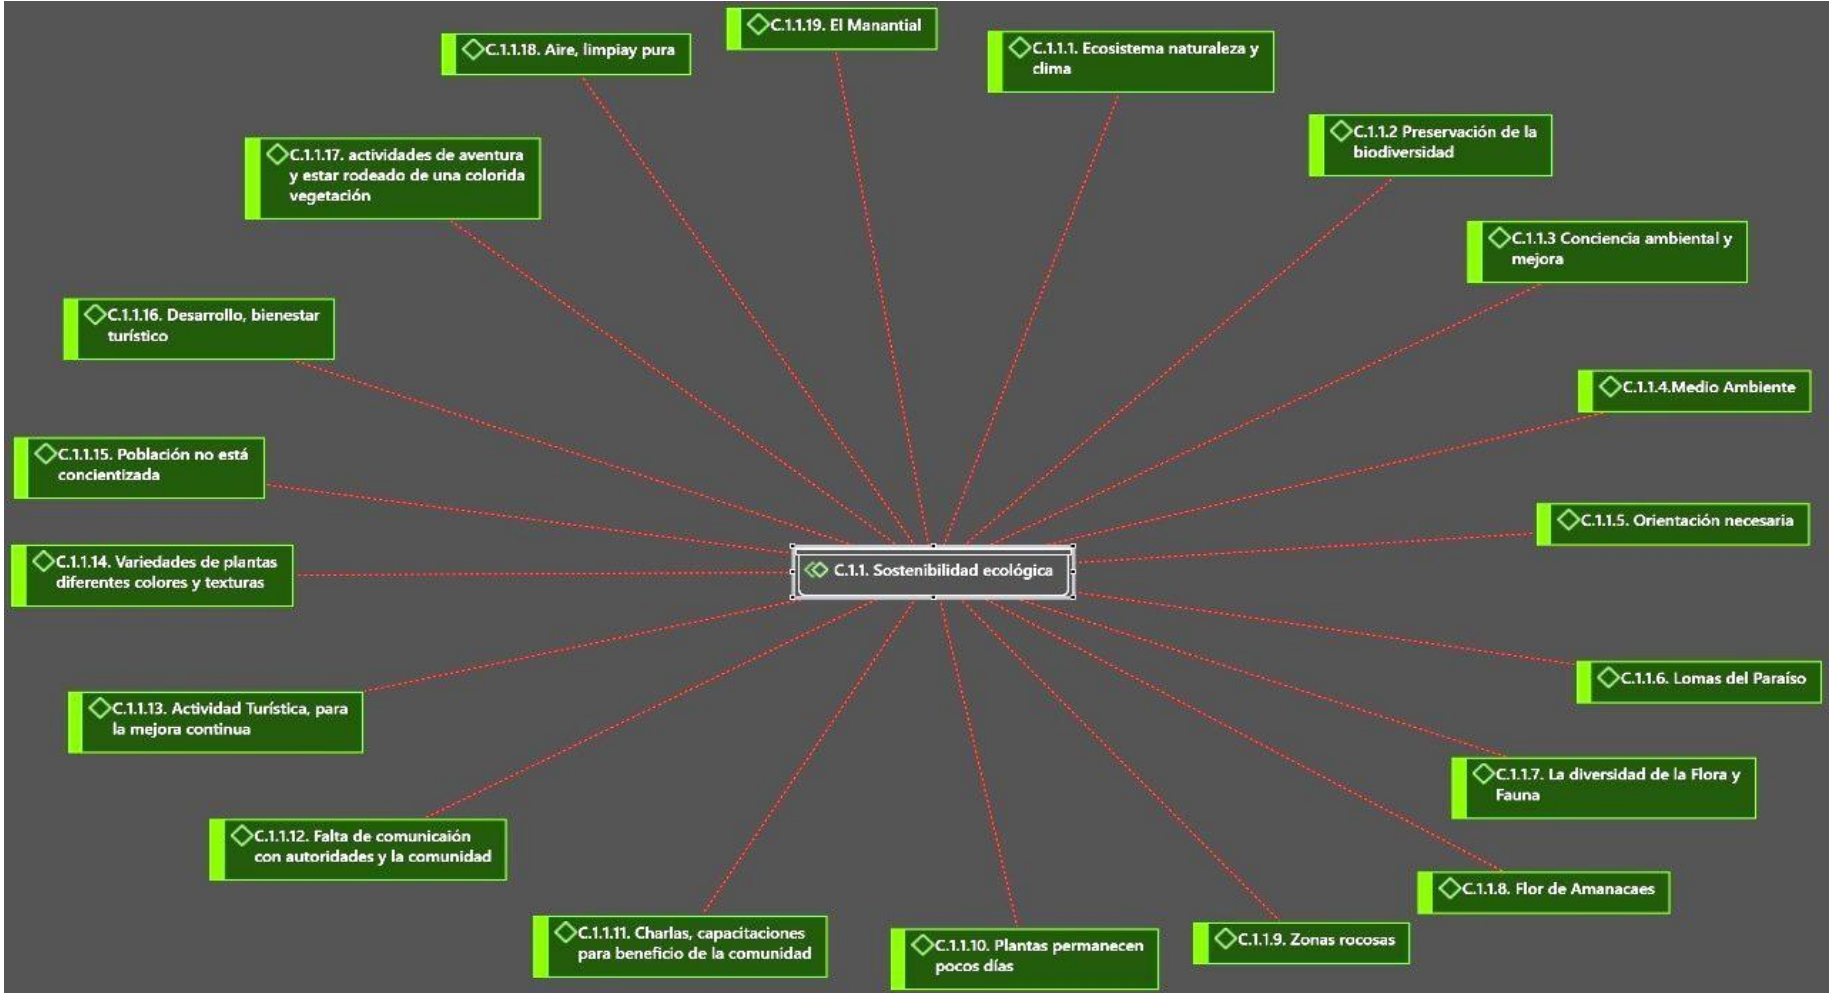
C.1.1.19. El Manantial

C.1.1.18. Aire, limpiay pura

C.1.1.1. Ecosistema naturaleza y clima

C.1.1.2 Preservación de la biodiversidad

C.1.1.17. actividades de aventura y estar rodeado de una colorida vegetación

C.1.1.3 Conciencia ambiental y mejora

C.1.1.16. Desarrollo, bienestar turístico

C.1.1.4.Medio Ambiente

C.1.1.15. Población no está concientizada

C.1.1.5. Orientación necesaria

C.1.1.14. Variedades de plantas diferentes colores y texturas

C.1.1. Sostenibilidad ecológica

C.1.1.6. Lomas del Paraíso

C.1.1.13. Actividad Turística, para la mejora continua

C.1.1.7. La diversidad de la Flora y Fauna

C.1.1.12. Falta de comunicaión con autoridades y la comunidad

C.1.1.8. Flor de Amanacaes

C.1.1.11. Charlas, capacitaciones para beneficio de la comunidad

C.1.1.10. Plantas permanecen pocos días

C.1.1.9. Zonas rocosas